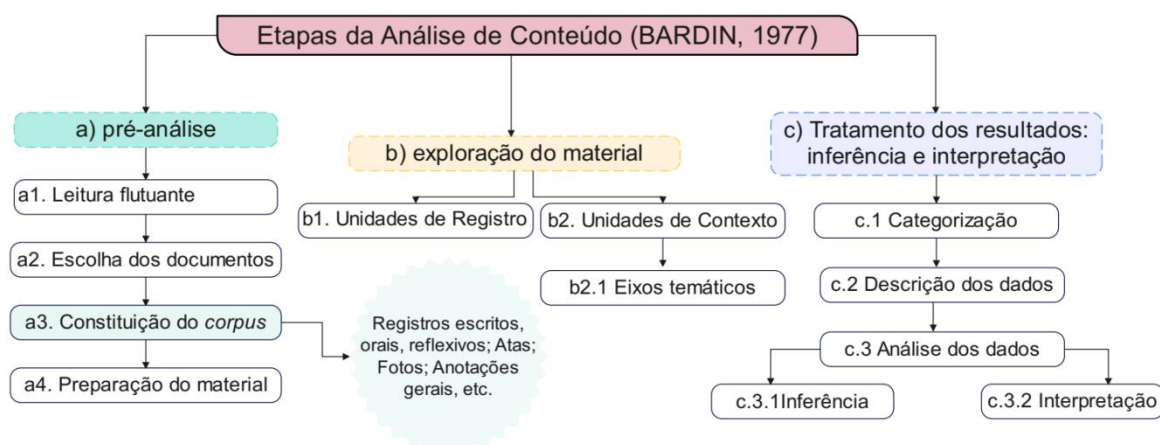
Etapas da Análise de Conteúdo (BARDIN, 1977)

a) pré-análise

a1. Leitura flutuante

a2. Escolha dos documentos

a3. Constituição do *corpus*

a4. Preparação do material

Registros escritos, orais, reflexivos; Atas; Fotos; Anotações gerais, etc.

b) exploração do material

b1. Unidades de Registro

b2. Unidades de Contexto

b2.1 Eixos temáticos

c) Tratamento dos resultados: inferência e interpretação

c.1 Categorização

c.2 Descrição dos dados

c.3 Análise dos dados

c.3.1Inferência

c.3.2 Interpretação